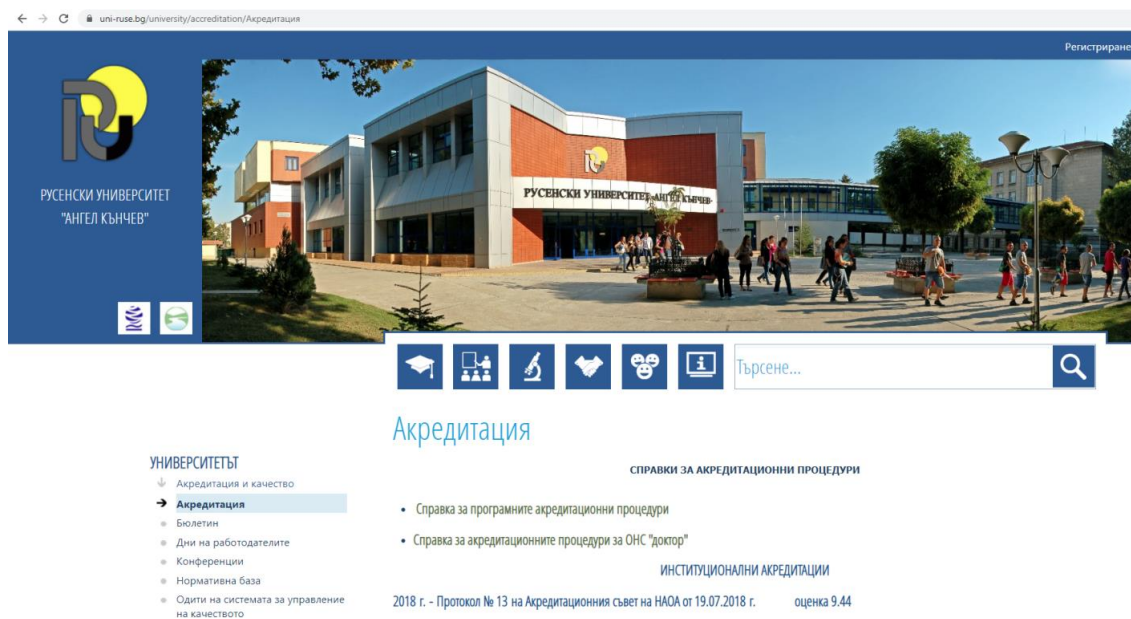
uni-ruse.bg/university/accreditation/Акредитация

Регистриране

РУСЕНСКИ УНИВЕРСИТЕТ "АНГЕЛ КЪНЧЕВ"

РУСЕНСКИ УНИВЕРСИТЕТ "АНГЕЛ КЪНЧЕВ"

Търсене...

Акредитация

УНИВЕРСИТЕТЪТ
Акредитация и качество
Акредитация
Бюлетин
Дни на работодателите
Конференции
Нормативна база
Одити на системата за управление на качеството

СПРАВКИ ЗА АКРЕДИТАЦИОННИ ПРОЦЕДУРИ

• Справка за програмните акредитационни процедури
• Справка за акредитационните процедури за ОНС "доктор"

ИНСТИТУЦИОНАЛНИ АКРЕДИТАЦИИ

2018 г. - Протокол № 13 на Акредитационния съвет на НАОА от 19.07.2018 г. оценка 9.44